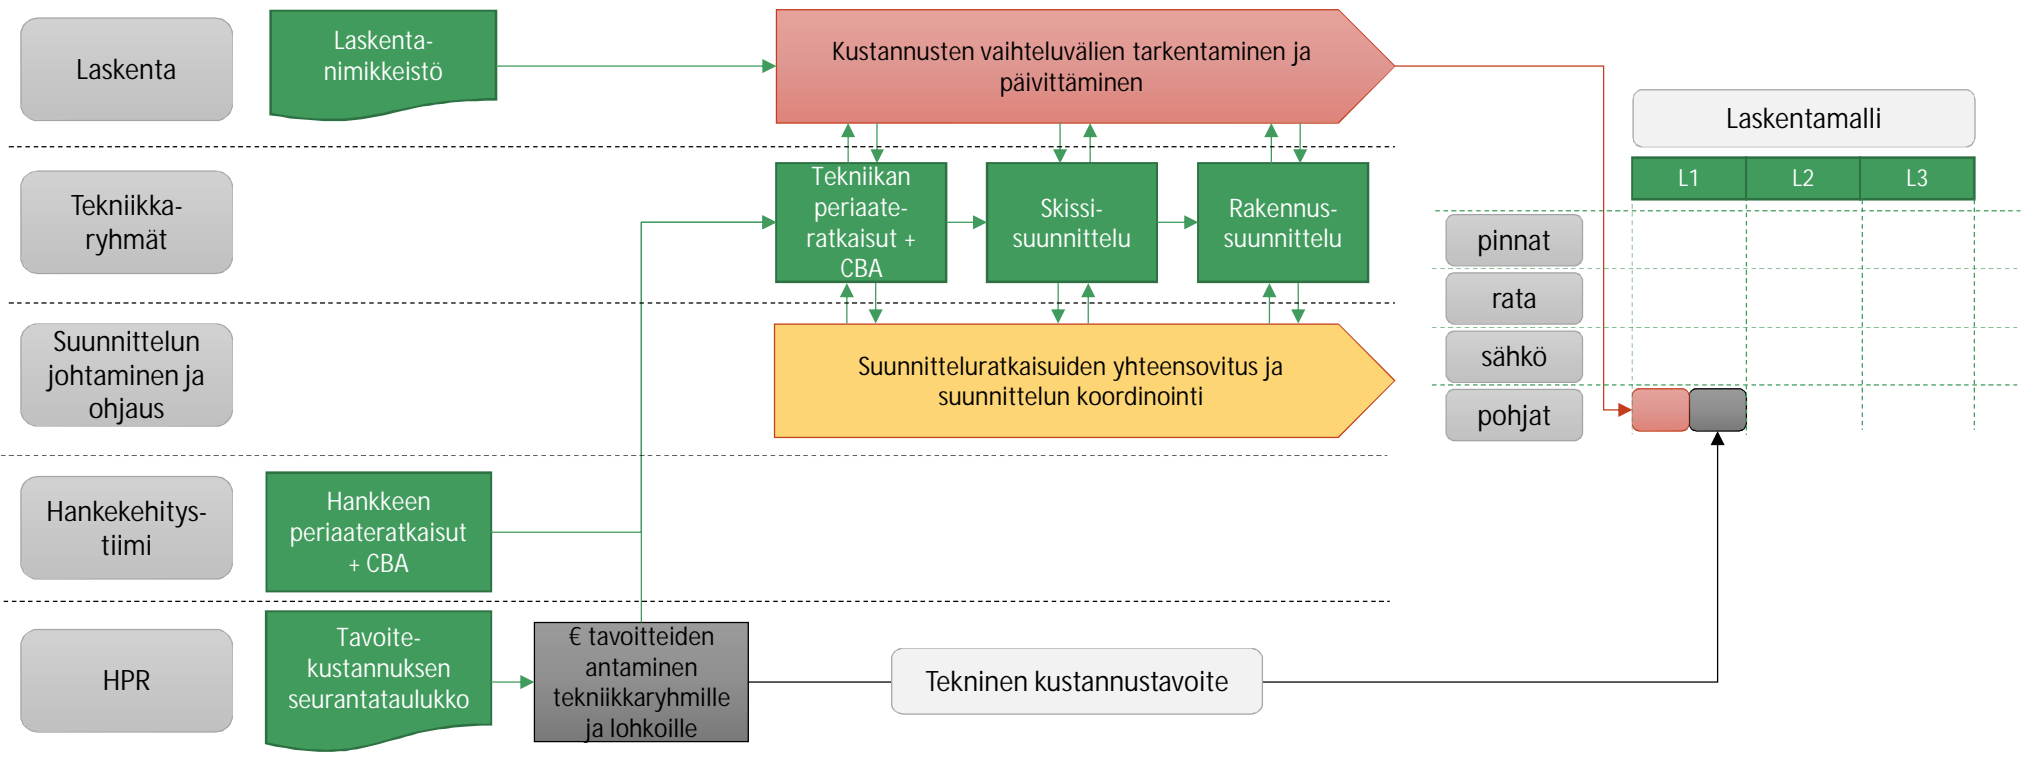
Laskenta

Laskentanimikkeistö

Kustannusten vaihteluvälien tarkentaminen ja päivittäminen

Laskentamalli

| L1 | L2 | L3 |
|---|---|---|

Tekniikkaryhmät

Tekniikan periaateratkaisut + CBA

Skissisuunnittelu

Rakennussuunnittelu

pinnat

rata

sähkö

pohjat

Suunnittelun johtaminen ja ohjaus

Suunnitteluratkaisuiden yhteensovitus ja suunnittelun koordinointi

Hankekehitystiimi

Hankkeen periaateratkaisut + CBA

HPR

Tavoitekustannuksen seurantataulukko

€ tavoitteiden antaminen tekniikkaryhmille ja lohkoille

Tekninen kustannustavoite